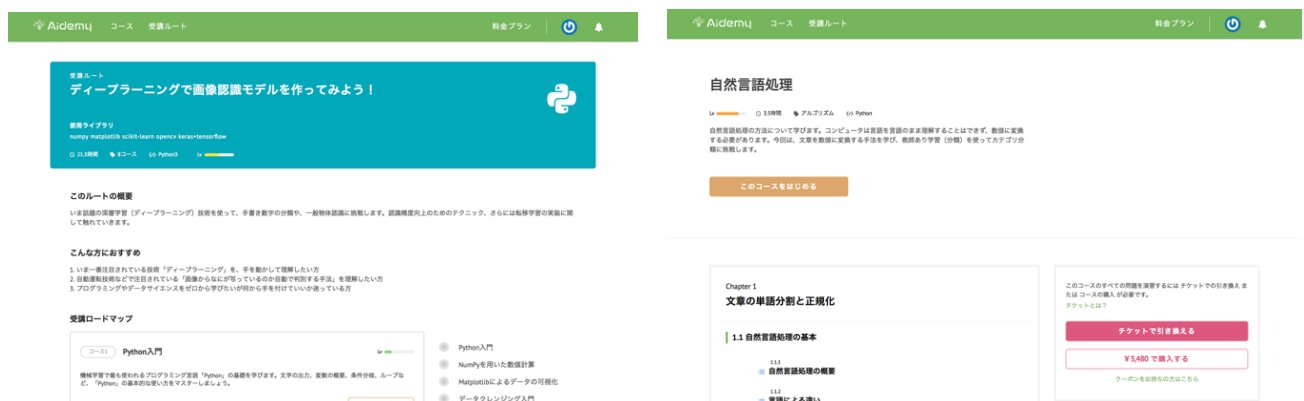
Aidemy コース 受講ルート 料金プラン

受講ルート
ディープラーニングで画像認識モデルを作ってみよう！

使用ライブラリ
numpy matplotlib scikit-learn opencv keras+tensorflow

21.5時間 8コース Python3 Lv

このルートの概要
いま話題の深層学習（ディープラーニング）技術を使って、手書き数字の分類や、一般物体認識に挑戦します。認識精度向上のためのテクニック、さらには転移学習の実装に関して触れていきます。

こんな方におすすめ
1. いま一番注目されている技術「ディープラーニング」を、手を動かして理解したい方
2. 自動運転技術などで注目されている「画像からなにが写っているのか自動で判別する手法」を理解したい方
3. プログラミングやデータサイエンスをゼロから学びたいが何から手を付けていいか迷っている方

受講ロードマップ
コース1 Python入門 Lv
機械学習で最も使われるプログラミング言語「Python」の基礎を学びます。文字の出力、変数の概要、条件分岐、ループなど、「Python」の基本的な使い方をマスターしましょう。

Python入門
NumPyを用いた数値計算
Matplotlibによるデータの可視化
データクレンジング入門

Aidemy コース 受講ルート 料金プラン

自然言語処理
Lv 3.5時間 アルゴリズム Python
自然言語処理の方法について学びます。コンピュータは言語をそのまま理解することはできず、数値に変換する必要があります。今回は、文章を数値に変換する手法を学び、教師あり学習（分類）を使ってカテゴリ分類に挑戦します。

このコースをはじめる

Chapter 1
文章の単語分割と正規化

1.1 自然言語処理の基本

1.1.1
自然言語処理の概要
1.1.2
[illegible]

このコースのすべての問題を演習するには チケットでの引き換え または コースの購入 が必要です。
チケットとは？
チケットで引き換える
¥3,480 で購入する
クーポンをお持ちの方はこちら